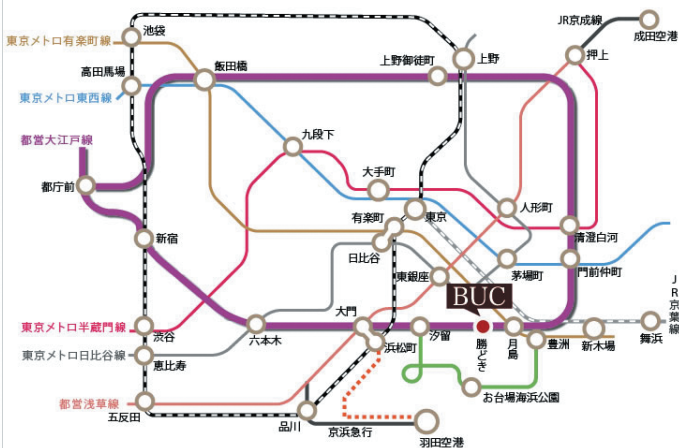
池袋
JR京成線
成田空港
東京メトロ有楽町線
押上
高田馬場
飯田橋
上野御徒町
上野
東京メトロ東西線
九段下
都営大江戸線
大手町
都庁前
人形町
有楽町
東京
清澄白河
新宿
日比谷
茅場町
門前仲町
東銀座
BUC
JR京葉線
大門
汐留
東京メトロ半蔵門線
渋谷
六本木
勝どき
月島
新木場
舞浜
東京メトロ日比谷線
浜松町
豊洲
恵比寿
お台場海浜公園
都営浅草線
五反田
品川
京浜急行
羽田空港